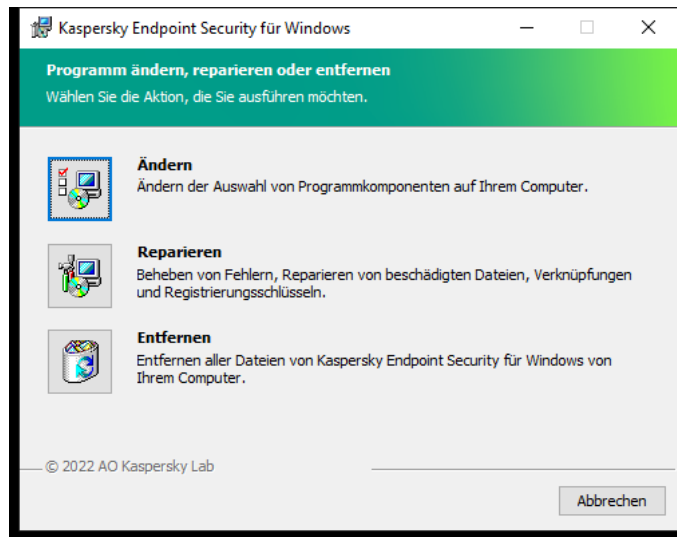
Kaspersky Endpoint Security für Windows

Programm ändern, reparieren oder entfernen
Wählen Sie die Aktion, die Sie ausführen möchten.

Ändern
Ändern der Auswahl von Programmkomponenten auf Ihrem Computer.

Reparieren
Beheben von Fehlern, Reparieren von beschädigten Dateien, Verknüpfungen und Registrierungsschlüsseln.

Entfernen
Entfernen aller Dateien von Kaspersky Endpoint Security für Windows von Ihrem Computer.

© 2022 AO Kaspersky Lab

Abbrechen